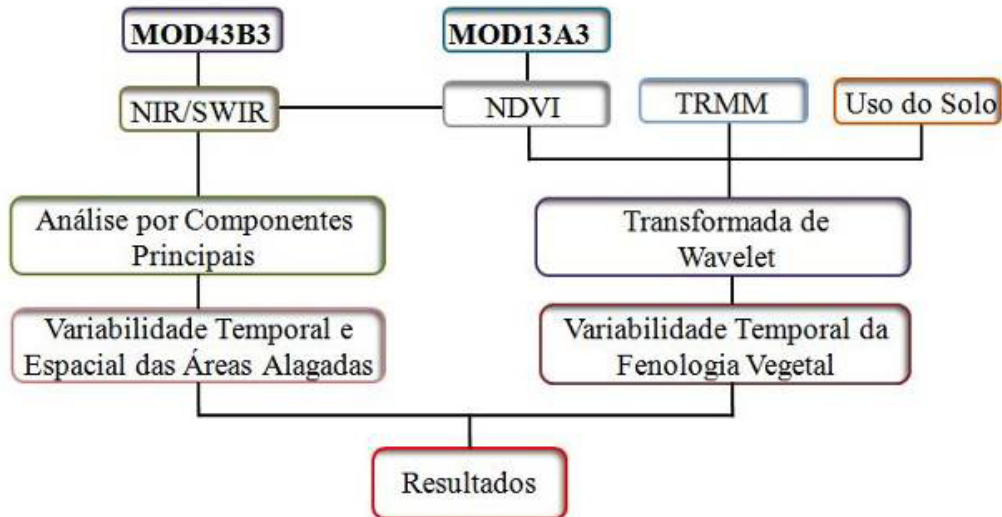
MOD43B3

MOD13A3

NIR/SWIR

NDVI

TRMM

Uso do Solo

Análise por Componentes Principais

Transformada de Wavelet

Variabilidade Temporal e Espacial das Áreas Alagadas

Variabilidade Temporal da Fenologia Vegetal

Resultados